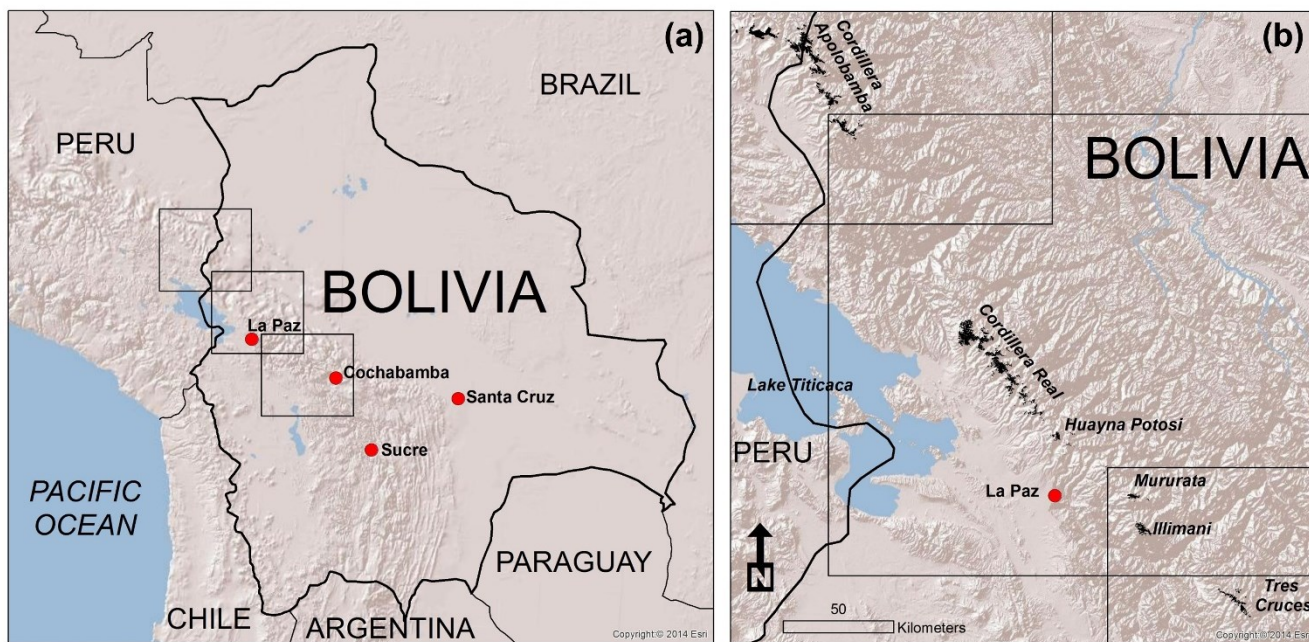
(a)

BRAZIL

PERU

BOLIVIA

La Paz

Cochabamba

Santa Cruz

Sucre

PACIFIC OCEAN

PARAGUAY

CHILE

ARGENTINA

Copyright:© 2014 Esri

(b)

Cordillera Apolobamba

BOLIVIA

Cordillera Real

Lake Titicaca

Huayna Potosi

PERU

La Paz

Mururata

Illimani

N

50

Kilometers

Tres Cruces

Copyright:© 2014 Esri